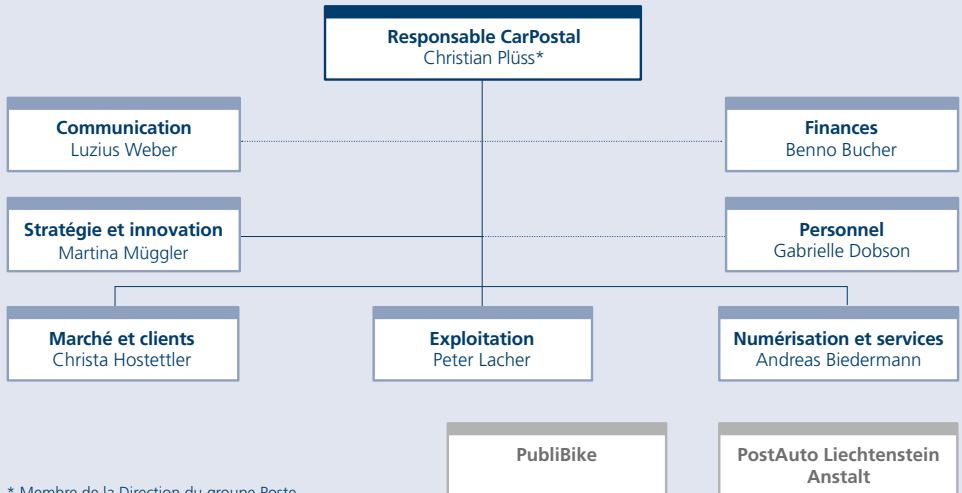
**Responsable CarPostal**
Christian Plüss*

**Communication**
Luzius Weber

**Finances**
Benno Bucher

**Stratégie et innovation**
Martina Müggler

**Personnel**
Gabrielle Dobson

**Marché et clients**
Christa Hostettler

**Exploitation**
Peter Lacher

**Numérisation et services**
Andreas Biedermann

**PubliBike**

**PostAuto Liechtenstein Anstalt**

* Membre de la Direction du groupe Poste